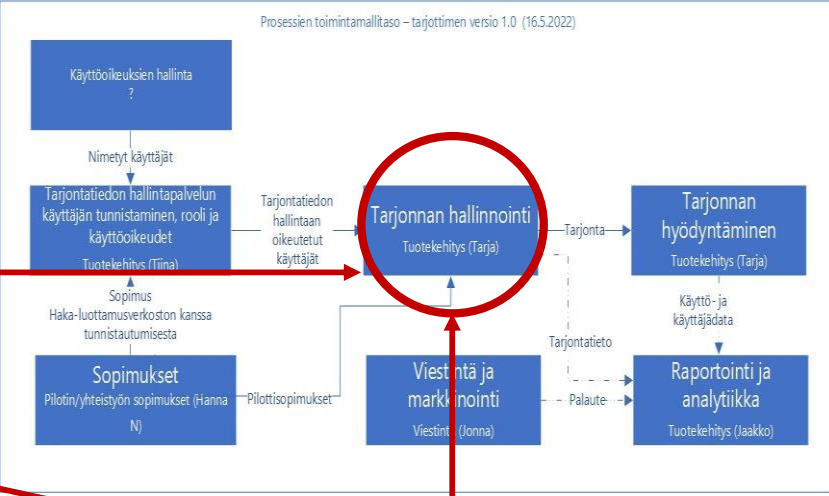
Prosessien toimintamallitaso – tarjottimen versio 1.0 (16.5.2022)

Käyttöoikeuksien hallinta
?

Nimetyt käyttäjät

Tarjontatiedon hallintapalvelun käyttäjän tunnistaminen, rooli ja käyttöoikeudet
Tuotekehitys (Tiina)

Tarjontatiedon hallintaan oikeutetut käyttäjät

Tarjonnan hallinnointi
Tuotekehitys (Tarja)

Tarjonta

Tarjonnan hyödyntäminen
Tuotekehitys (Tarja)

Sopimus
Haka-luottamusverkoston kanssa tunnistautumisesta

Käyttö- ja käyttäjädata

Tarjontatieto

Sopimukset
Pilotin/yhteistyön sopimukset (Hanna N)

Pilottisopimukset

Viestintä ja markkinointi
Viestintä (Jonna)

Palaute

Raportointi ja analytiikka
Tuotekehitys (Jaakko)